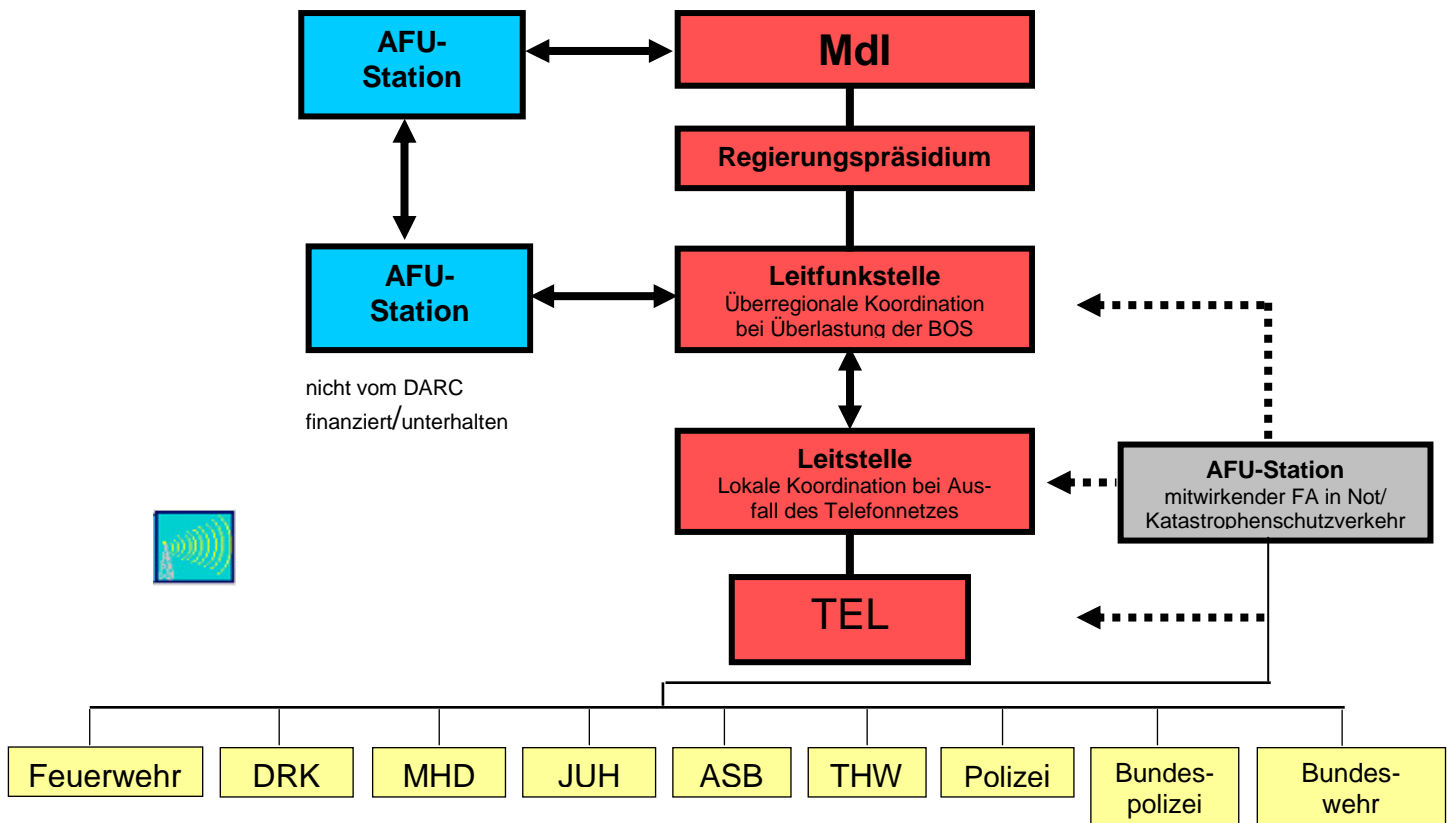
AFU-Station

MdI

Regierungspräsidium

AFU-Station

Leitfunkstelle
Überregionale Koordination bei Überlastung der BOS

nicht vom DARC finanziert/unterhalten

Leitstelle
Lokale Koordination bei Ausfall des Telefonnetzes

AFU-Station
mitwirkender FA in Not/ Katastrophenschutzverkehr

TEL

Feuerwehr

DRK

MHD

JUH

ASB

THW

Polizei

Bundespolizei

Bundeswehr